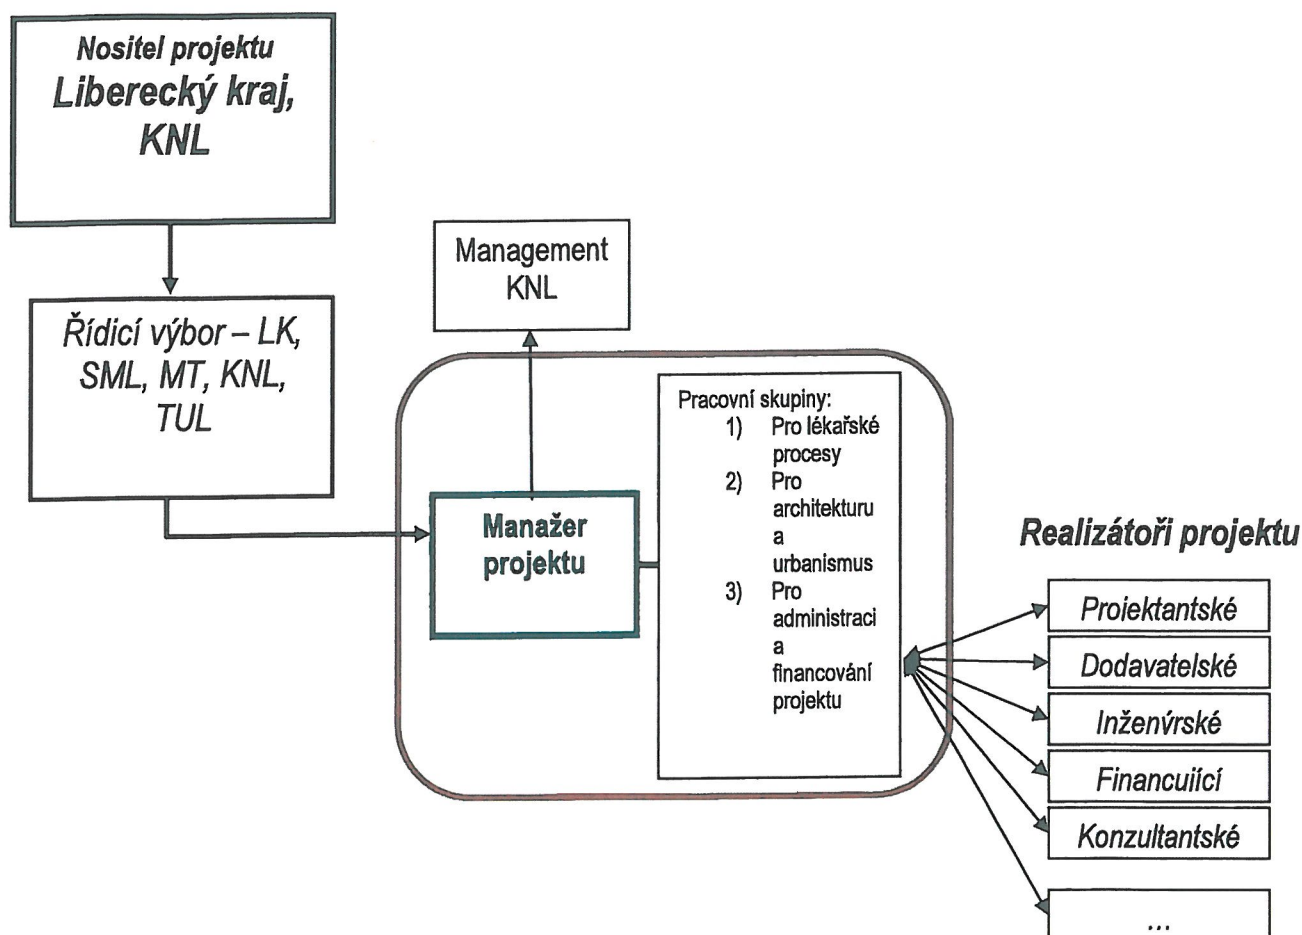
Nositel projektu
Liberecký kraj, KNL

Řídicí výbor – LK, SML, MT, KNL, TUL

Management KNL

Manažer projektu

Pracovní skupiny:
1) Pro lékařské procesy
2) Pro architekturu a urbanismus
3) Pro administraci a financování projektu

Realizátoři projektu

Projektantské

Dodavatelské

Inženýrské

Financuící

Konzultantské

...